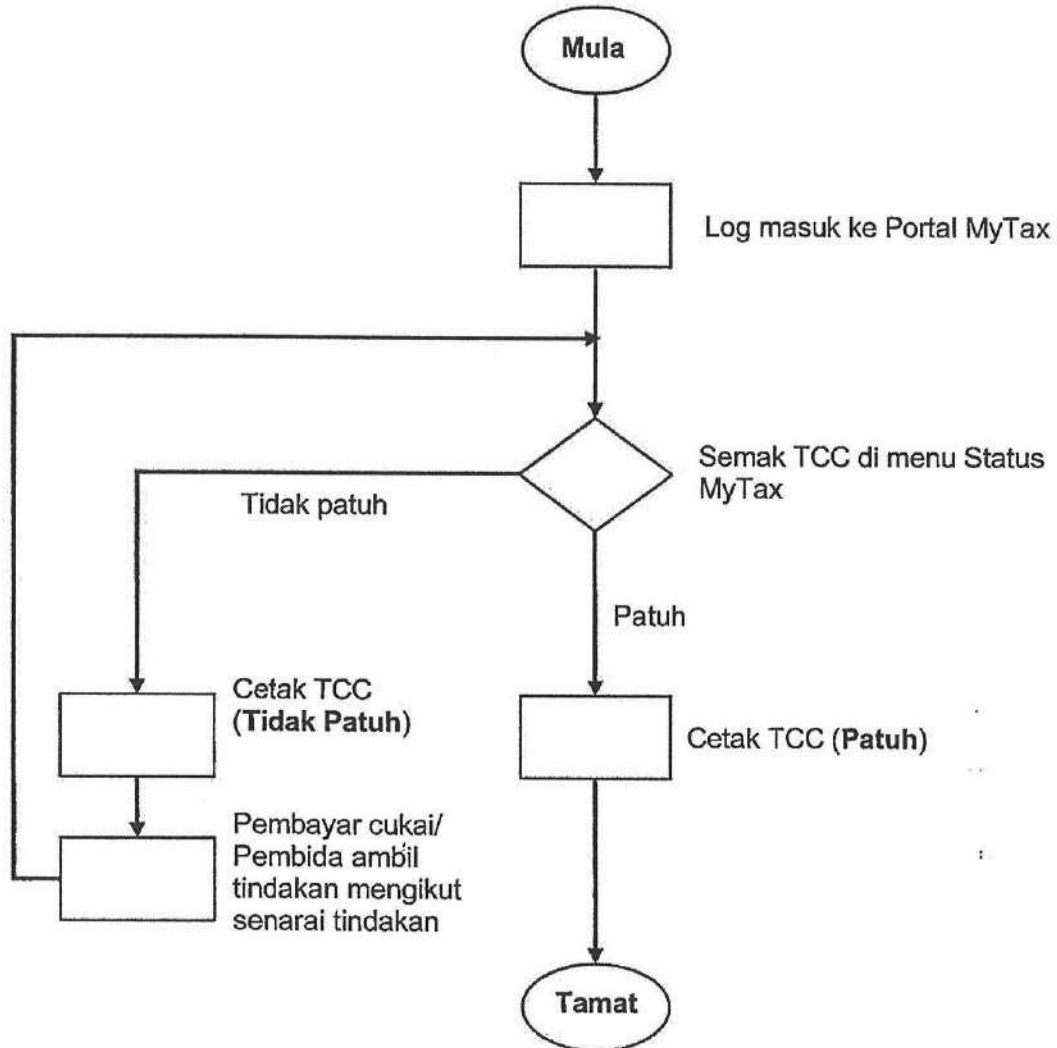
Mula

Log masuk ke Portal MyTax

Semak TCC di menu Status MyTax

Tidak patuh

Patuh

Cetak TCC (**Tidak Patuh**)

Cetak TCC (**Patuh**)

Pembayar cukai/ Pembida ambil tindakan mengikut senarai tindakan

Tamat